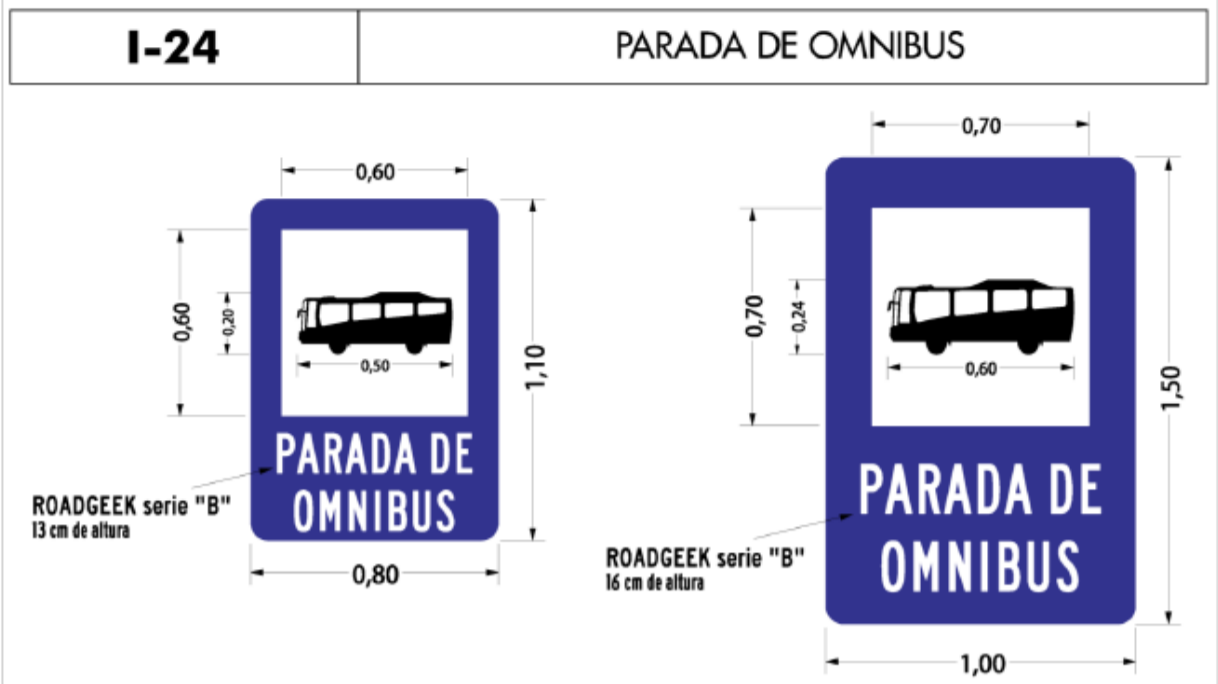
| I-24 | PARADA DE OMNIBUS |
|---|---|

0,60

0,60

0,20

0,50

1,10

PARADA DE OMNIBUS

ROADGEEK serie "B"
13 cm de altura

0,80

0,70

0,70

0,24

0,60

1,50

PARADA DE OMNIBUS

ROADGEEK serie "B"
16 cm de altura

1,00